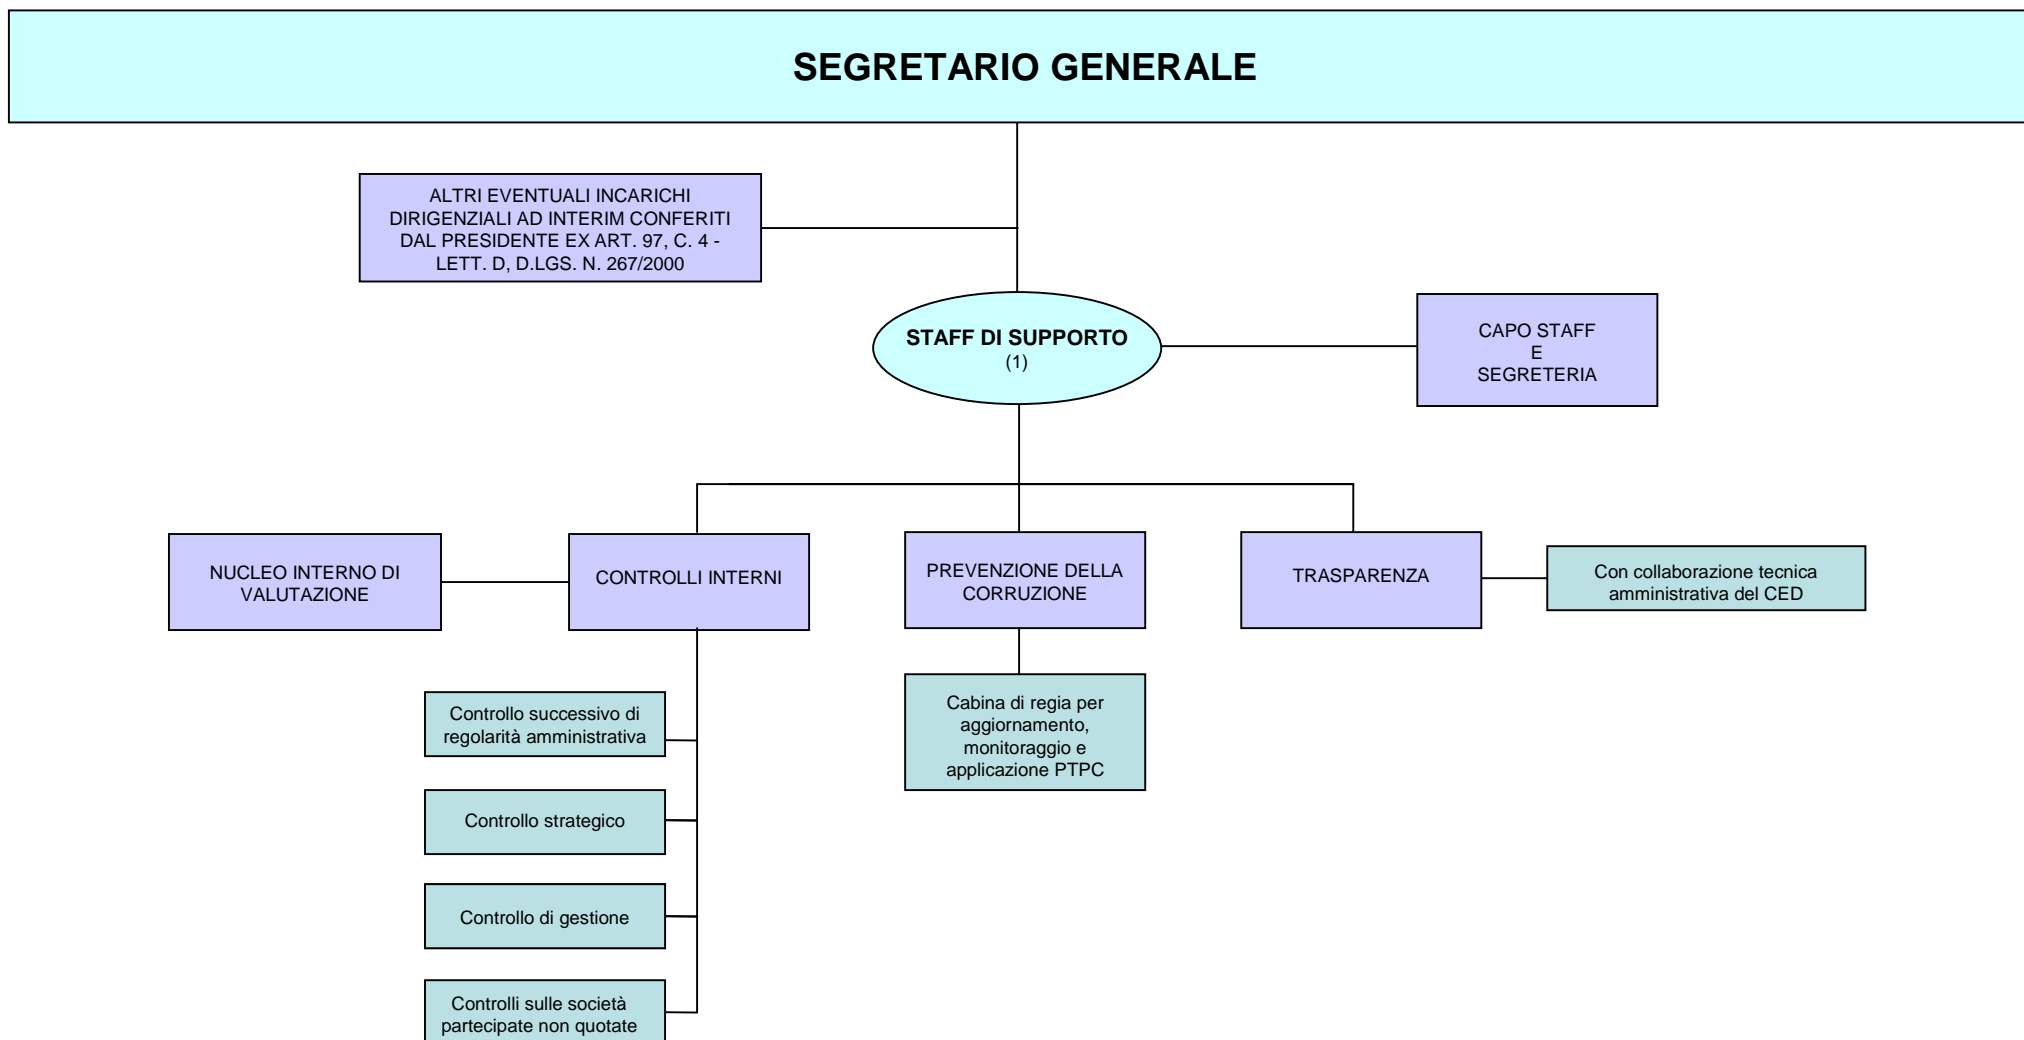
SEGRETARIO GENERALE

ALTRI EVENTUALI INCARICHI DIRIGENZIALI AD INTERIM CONFERITI DAL PRESIDENTE EX ART. 97, C. 4 - LETT. D, D.LGS. N. 267/2000

STAFF DI SUPPORTO
(1)

CAPO STAFF
E
SEGRETERIA

NUCLEO INTERNO DI VALUTAZIONE

CONTROLLI INTERNI

PREVENZIONE DELLA CORRUZIONE

TRASPARENZA

Con collaborazione tecnica amministrativa del CED

Controllo successivo di regolarità amministrativa

Controllo strategico

Controllo di gestione

Controlli sulle società partecipate non quotate

Cabina di regia per aggiornamento, monitoraggio e applicazione PTPC